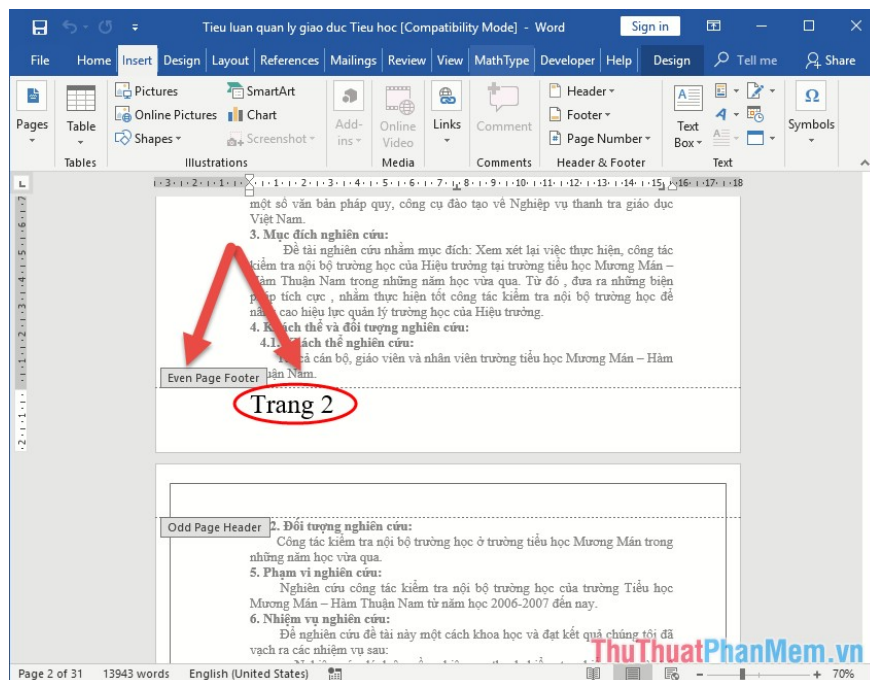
Tieu luan quan ly giao duc Tieu hoc [Compatibility Mode] - Word

Sign in

File Home Insert Design Layout References Mailings Review View MathType Developer Help Design Tell me Share

Pages

Table

Tables

Pictures

Online Pictures

Shapes

SmartArt

Chart

Screenshot

Illustrations

Add-ins

Online Video

Media

Links

Comment

Comments

Header

Footer

Page Number

Header & Footer

Text Box

Text

Symbols

một số văn bản pháp quy, công cụ đào tạo về Nghiệp vụ thanh tra giáo dục Việt Nam.

3. Mục đích nghiên cứu:

Đề tài nghiên cứu nhằm mục đích: Xem xét lại việc thực hiện, công tác kiểm tra nội bộ trường học của Hiệu trưởng tại trường tiểu học Mương Mán – Hàm Thuận Nam trong những năm học vừa qua. Từ đó , đưa ra những biện pháp tích cực , nhằm thực hiện tốt công tác kiểm tra nội bộ trường học để nâng cao hiệu lực quản lý trường học của Hiệu trưởng.

4. Khách thể và đối tượng nghiên cứu:

4.1. Khách thể nghiên cứu:

Tất cả cán bộ, giáo viên và nhân viên trường tiểu học Mương Mán – Hàm Thuận Nam.

Even Page Footer

Trang 2

Odd Page Header

4.2. Đối tượng nghiên cứu:

Công tác kiểm tra nội bộ trường học ở trường tiểu học Mương Mán trong những năm học vừa qua.

5. Phạm vi nghiên cứu:

Nghiên cứu công tác kiểm tra nội bộ trường học của trường Tiểu học Mương Mán – Hàm Thuận Nam từ năm học 2006-2007 đến nay.

6. Nhiệm vụ nghiên cứu:

Để nghiên cứu đề tài này một cách khoa học và đạt kết quả chúng tôi đã vạch ra các nhiệm vụ sau:

Page 2 of 31 13943 words English (United States) 70%

ThuThuatPhanMem.vn